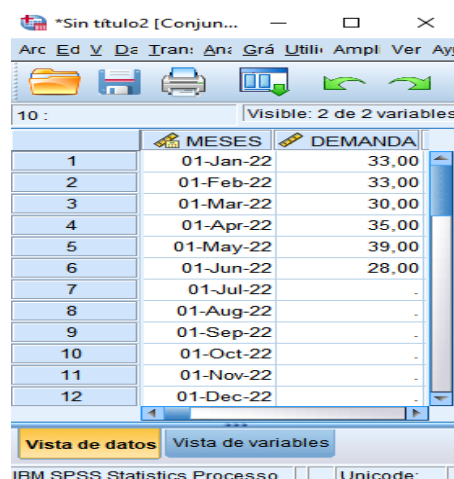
*Sin título2 [Conjun...

Arc Ed V Da Tran: An: Grá Utili Ampl Ver Ay

10 :

Visible: 2 de 2 variables

| | MESES | DEMANDA |
|---|---|---|
| 1 | 01-Jan-22 | 33,00 |
| 2 | 01-Feb-22 | 33,00 |
| 3 | 01-Mar-22 | 30,00 |
| 4 | 01-Apr-22 | 35,00 |
| 5 | 01-May-22 | 39,00 |
| 6 | 01-Jun-22 | 28,00 |
| 7 | 01-Jul-22 | . |
| 8 | 01-Aug-22 | . |
| 9 | 01-Sep-22 | . |
| 10 | 01-Oct-22 | . |
| 11 | 01-Nov-22 | . |
| 12 | 01-Dec-22 | . |

Vista de datos | Vista de variables

IBM SPSS Statistics Processo | Unicode: